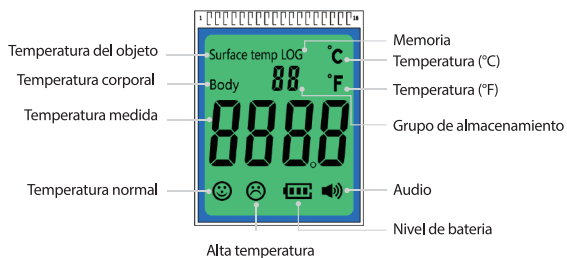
1
18
Temperatura del objeto
Surface temp LOG
Memoria
°C
Temperatura (°C)
Temperatura corporal
Body
88
°F
Temperatura (°F)
Temperatura medida
888.8
Grupo de almacenamiento
Temperatura normal
Audio
Nivel de bateria
Alta temperatura